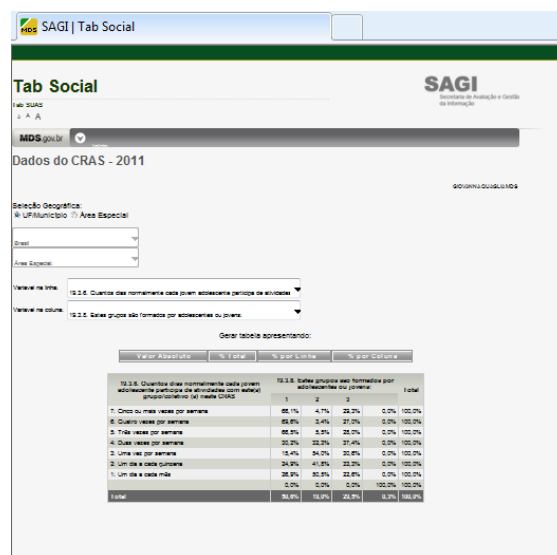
MDS SAGI | Tab Social

Tab Social
Tab SUAS
- A A

SAGI
Secretaria de Avaliação e Gestão da Informação

MDS.gov.br

Dados do CRAS - 2011

GIOVANNI.QUAGLIA.MDS

Seleção Geográfica:
UF/Município Área Especial

Brasil

Área Especial

Variavel na linha: 19.3.6. Quantos dias normalmente cada jovem adolescente participa de atividades

Variavel na coluna: 19.3.5. Estes grupos são formados por adolescentes ou jovens:

Gerar tabela apresentando:

Valor Absoluto | % Total | % por Linha | % por Coluna

| 19.3.6. Quantos dias normalmente cada jovem adolescente participa de atividades com este(s) grupo(s)/coletivo (s) neste CRAS | 19.3.5. Estes grupos são formados por adolescentes ou jovens: 1 | 2 | 3 | | Total |
|---|---|---|---|---|---|
| 1. Cinco ou mais vezes por semana | 66,1% | 4,7% | 29,3% | 0,0% | 100,0% |
| 6. Quatro vezes por semana | 69,6% | 3,4% | 27,0% | 0,0% | 100,0% |
| 3. Três vezes por semana | 68,5% | 5,5% | 26,0% | 0,0% | 100,0% |
| 4. Duas vezes por semana | 30,3% | 32,3% | 37,4% | 0,0% | 100,0% |
| 5. Uma vez por semana | 15,4% | 54,0% | 30,6% | 0,0% | 100,0% |
| 2. Um dia a cada quinzena | 24,9% | 41,8% | 33,3% | 0,0% | 100,0% |
| 1. Um dia a cada mês | 26,9% | 50,5% | 22,6% | 0,0% | 100,0% |
| | 0,0% | 0,0% | 0,0% | 100,0% | 100,0% |
| Total | 50,6% | 19,0% | 29,5% | 0,3% | 100,0% |